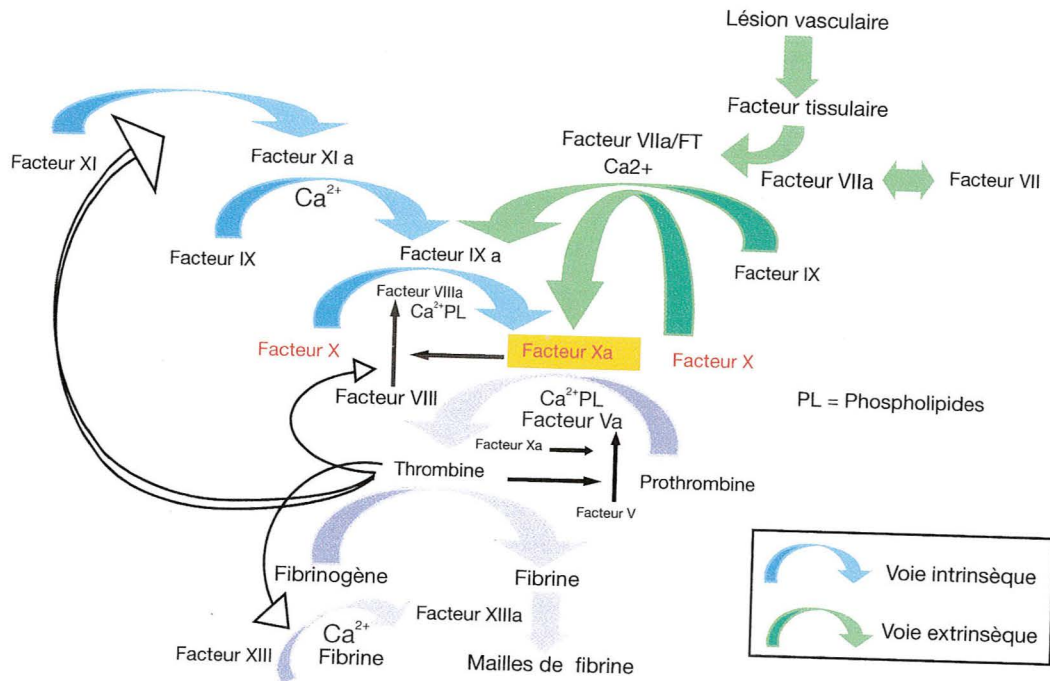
Lésion vasculaire

Facteur tissulaire

Facteur VIIa/FT
Ca2+

Facteur VIIa

Facteur VII

Facteur XI

Facteur XI a

$Ca^{2+}$

Facteur IX

Facteur IX a

Facteur IX

Facteur VIIIa
$Ca^{2+}PL$

Facteur X

Facteur Xa

Facteur X

Facteur VIII

$Ca^{2+}PL$
Facteur Va

PL = Phospholipides

Facteur Xa

Thrombine

Prothrombine

Facteur V

Fibrinogène

Fibrine

Facteur XIIIa

Facteur XIII

$Ca^{2+}$
Fibrine

Mailles de fibrine

Voie intrinsèque

Voie extrinsèque